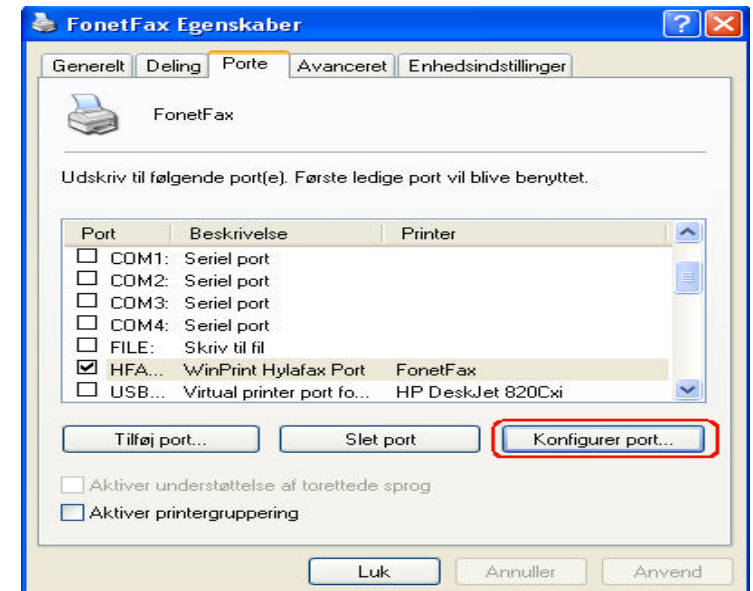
FonetFax Egenskaber

Generelt | Deling | Porte | Avanceret | Enhedsindstillinger

FonetFax

Udskriv til følgende port(e). Første ledige port vil blive benyttet.

| Port | Beskrivelse | Printer |
|---|---|---|
| ☐ COM1: | Seriel port | |
| ☐ COM2: | Seriel port | |
| ☐ COM3: | Seriel port | |
| ☐ COM4: | Seriel port | |
| ☐ FILE: | Skriv til fil | |
| ☑ HFA... | WinPrint Hylafax Port | FonetFax |
| ☐ USB... | Virtual printer port fo... | HP DeskJet 820Cxi |

Tilføj port... | Slet port | Konfigurer port...

Aktiver understøttelse af torettede sprog

Aktiver printergruppering

Luk | Annuller | Anvend